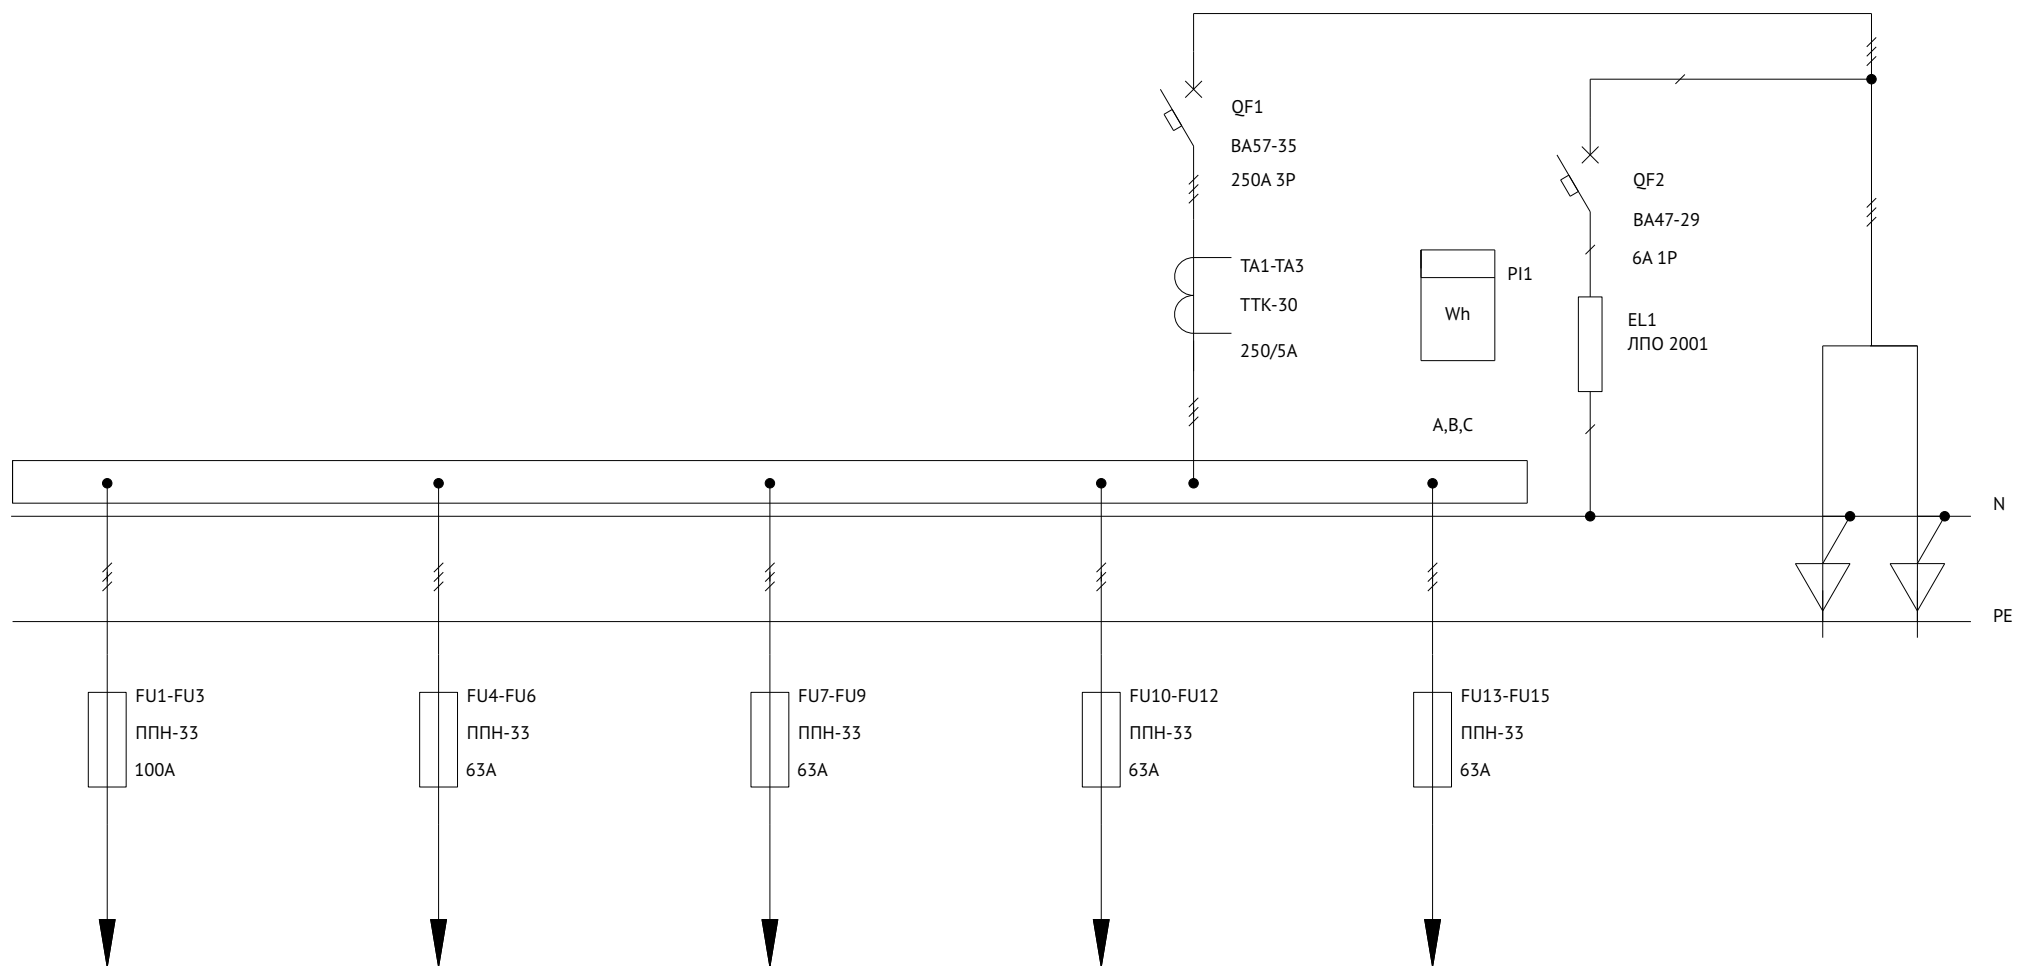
QF1
ВА57-35
250А 3Р

QF2
ВА47-29
6А 1Р

ТА1-ТА3
ТТК-30
250/5А

PI1
Wh

EL1
ЛПО 2001

A,B,C

N

PE

FU1-FU3
ППН-33
100А

FU4-FU6
ППН-33
63А

FU7-FU9
ППН-33
63А

FU10-FU12
ППН-33
63А

FU13-FU15
ППН-33
63А